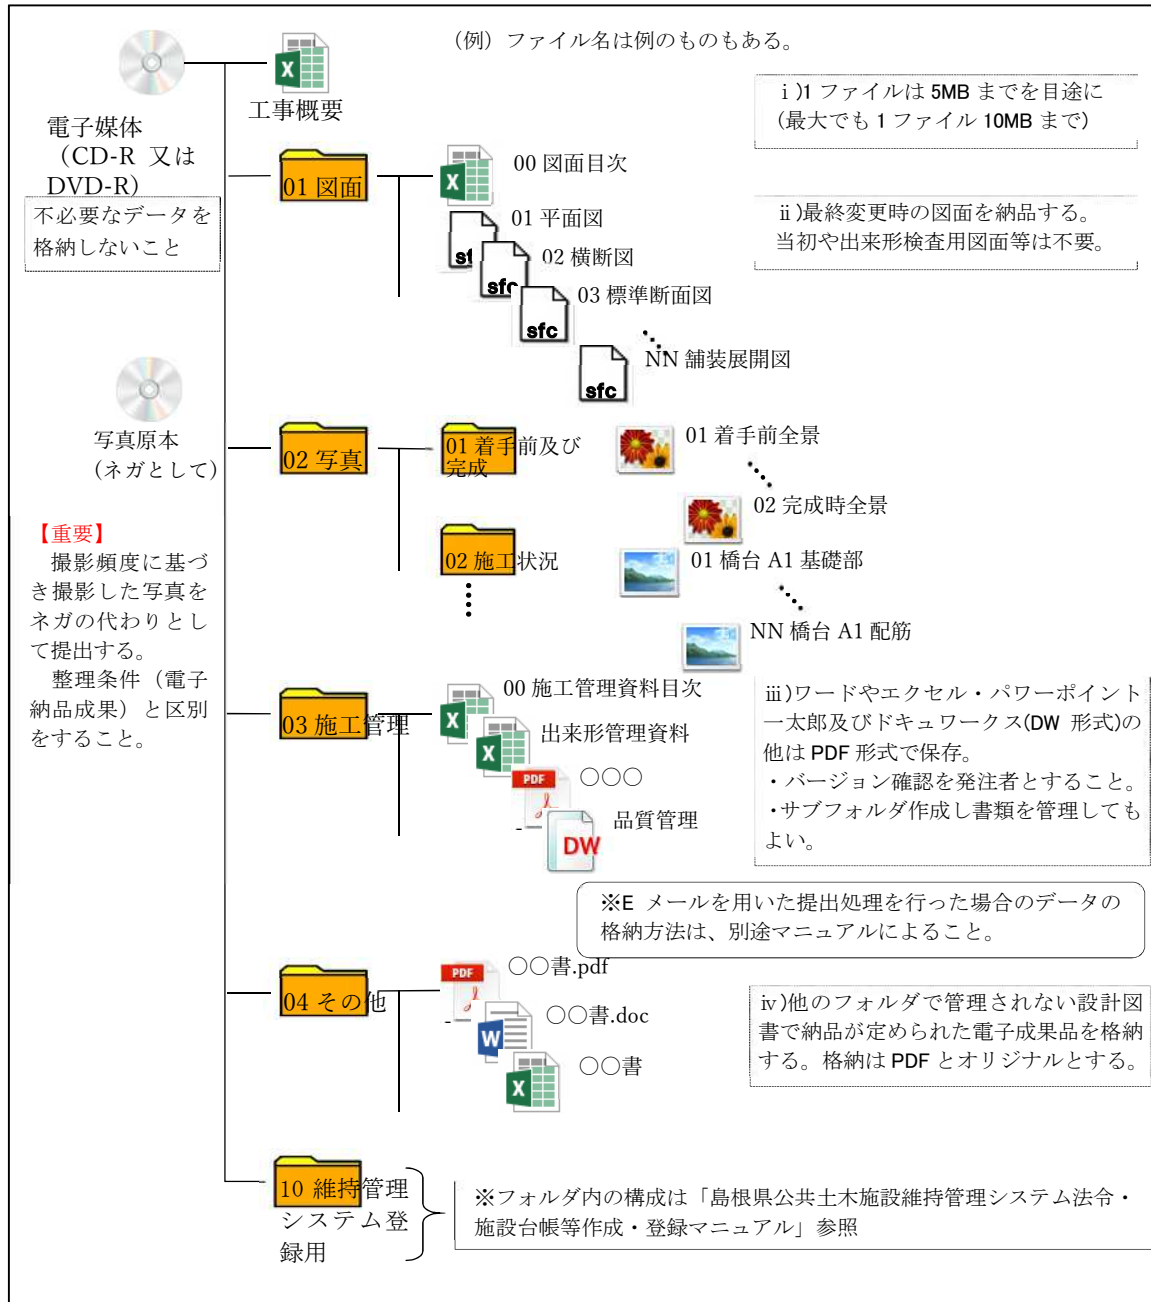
（例）ファイル名は例のものもある。

電子媒体（CD-R 又は DVD-R）

不必要なデータを格納しないこと

工事概要

ⅰ)1 ファイルは 5MB までを目途に（最大でも 1 ファイル 10MB まで）

01 図面

00 図面目次

01 平面図

02 横断図

03 標準断面図

NN 舗装展開図

ⅱ)最終変更時の図面を納品する。当初や出来形検査用図面等は不要。

写真原本（ネガとして）

【重要】
撮影頻度に基づき撮影した写真をネガの代わりとして提出する。
整理条件（電子納品成果）と区別をすること。

02 写真

01 着手前及び完成

01 着手前全景

02 完成時全景

02 施工状況

01 橋台 A1 基礎部

NN 橋台 A1 配筋

03 施工管理

00 施工管理資料目次

出来形管理資料

〇〇〇

品質管理

ⅲ)ワードやエクセル・パワーポイント一太郎及びドキュワークス(DW 形式)の他は PDF 形式で保存。
・バージョン確認を発注者とすること。
・サブフォルダ作成し書類を管理してもよい。

※E メールを用いた提出処理を行った場合のデータの格納方法は、別途マニュアルによること。

04 その他

〇〇書.pdf

〇〇書.doc

〇〇書

ⅳ)他のフォルダで管理されない設計図書で納品が定められた電子成果品を格納する。格納は PDF とオリジナルとする。

10 維持管理システム登録用

※フォルダ内の構成は「島根県公共土木施設維持管理システム法令・施設台帳等作成・登録マニュアル」参照